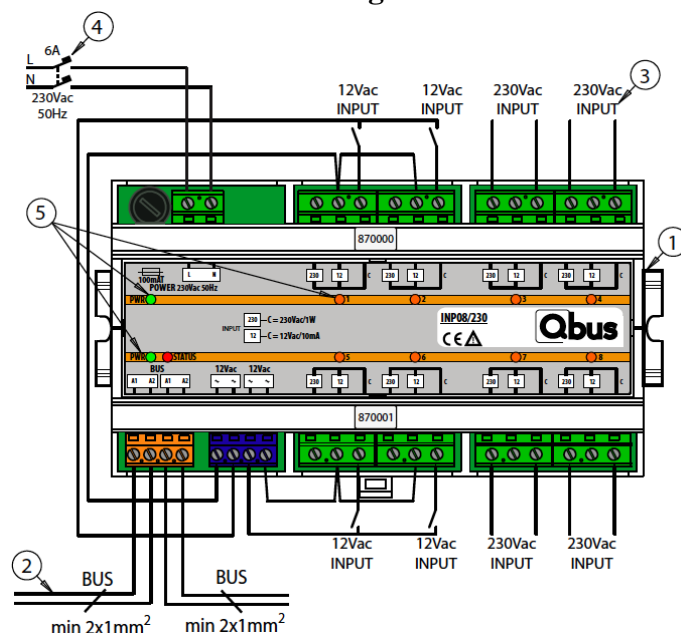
4
6A
L
N
230Vac
50Hz
12Vac INPUT
12Vac INPUT
230Vac INPUT
230Vac INPUT
3
5
1
870000
100mAT
POWER 230Vac 50Hz
L N
PWR
230 12 C
230 12 C
230 12 C
230 12 C
1 2 3 4
INPUT
230 — C = 230Vac/1W
12 — C = 12Vac/10mA
INP08/230
CE
Qbus
PWR
STATUS
5 6 7 8
BUS
A1 A2 A1 A2
12Vac 12Vac
~ ~ ~ ~
230 12 C
230 12 C
230 12 C
230 12 C
870001
12Vac INPUT
12Vac INPUT
230Vac INPUT
230Vac INPUT
2
BUS
BUS
min 2x1mm$^2$
min 2x1mm$^2$